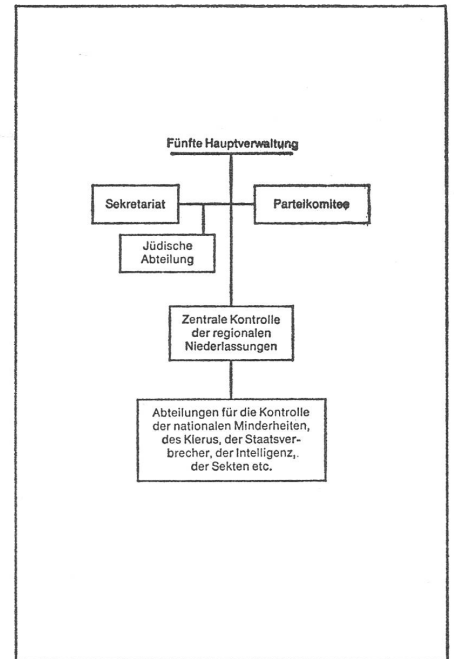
Fünfte Hauptverwaltung

Sekretariat

Parteikomitee

Jüdische Abteilung

Zentrale Kontrolle der regionalen Niederlassungen

Abteilungen für die Kontrolle der nationalen Minderheiten, des Klerus, der Staatsverbrecher, der Intelligenz,. der Sekten etc.